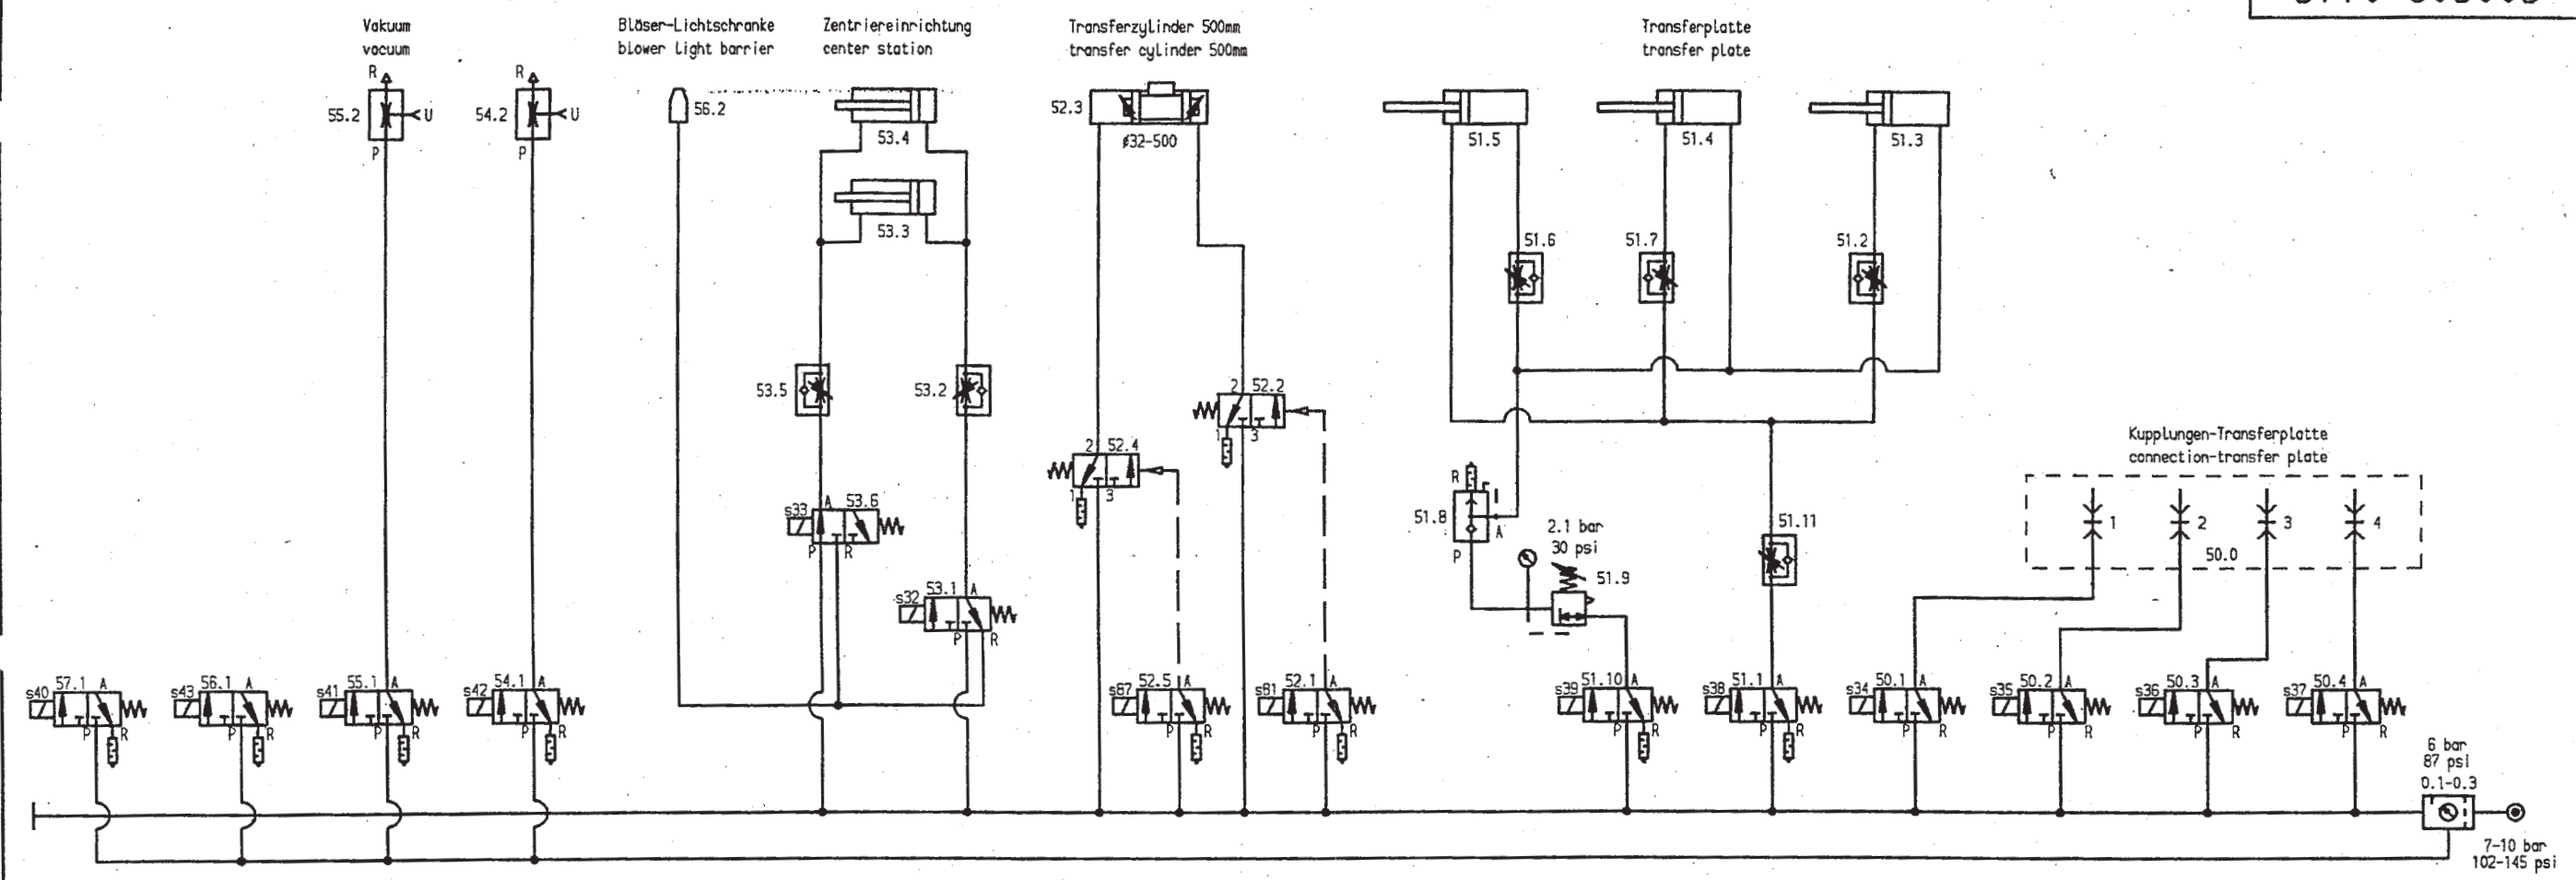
Vakuum
vacuum

Bläser-Lichtschranke
blower light barrier

Zentriereinrichtung
center station

Transferzylinder 500mm
transfer cylinder 500mm

Transferplatte
transfer plate

R
55.2
U
P
R
54.2
U
P
56.2
53.4
53.3
52.3
ø32-500
51.5
51.4
51.3
51.6
51.7
51.2
53.5
53.2
2
52.2
1
3
2
52.4
1
3
Kupplungen-Transferplatte
connection-transfer plate
R
51.8
A
P
2.1 bar
30 psi
51.9
51.11
1
2
3
4
50.0
s33
A
53.6
P
R
s32
53.1
A
P
R
s40
57.1
A
P
R
s43
56.1
A
P
R
s41
55.1
A
P
R
s42
54.1
A
P
R
s67
52.5
A
P
R
s61
52.1
A
P
R
s39
51.10
A
P
R
s38
51.1
A
P
R
s34
50.1
A
P
R
s35
50.2
A
P
R
s36
50.3
A
P
R
s37
50.4
A
P
R
6 bar
87 psi
0.1-0.3
7-10 bar
102-145 psi